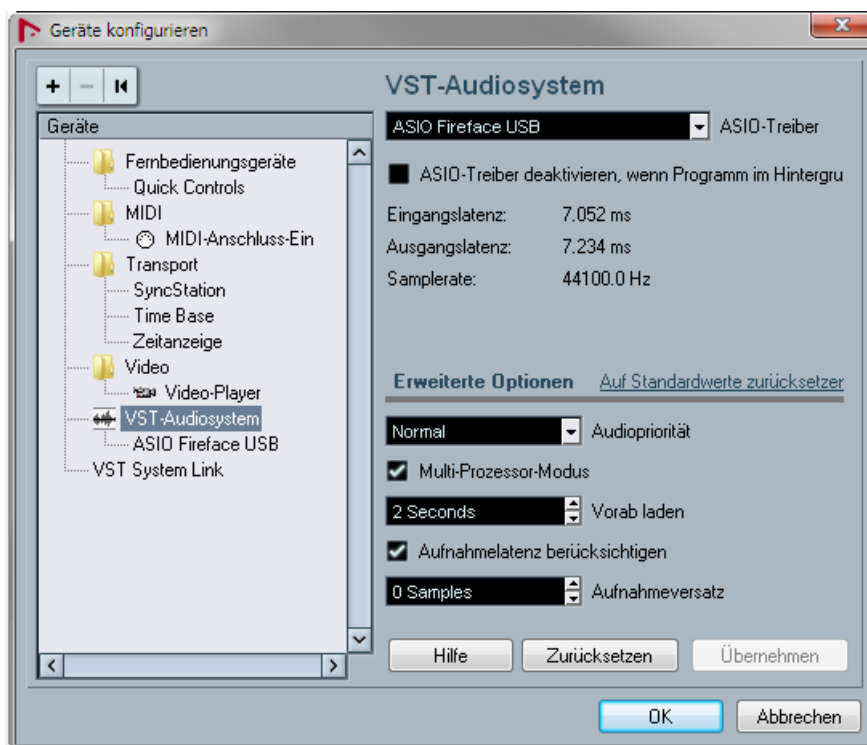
Geräte konfigurieren

+ − I◂

Geräte

Fernbedienungsgeräte
Quick Controls
MIDI
MIDI-Anschluss-Ein
Transport
SyncStation
Time Base
Zeitanzeige
Video
Video-Player
VST-Audiosystem
ASIO Fireface USB
VST System Link

VST-Audiosystem

ASIO Fireface USB ASIO-Treiber

ASIO-Treiber deaktivieren, wenn Programm im Hintergru

Eingangslatenz: 7.052 ms
Ausgangslatenz: 7.234 ms
Samplerate: 44100.0 Hz

Erweiterte Optionen Auf Standardwerte zurücksetzer

Normal Audiopriorität

Multi-Prozessor-Modus

2 Seconds Vorab laden

Aufnahmelatenz berücksichtigen

0 Samples Aufnahmeversatz

Hilfe Zurücksetzen Übernehmen

OK Abbrechen